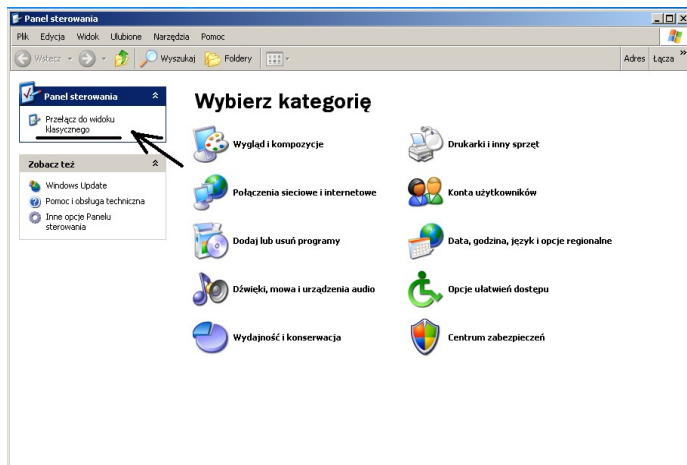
Panel sterowania

Plik Edycja Widok Ulubione Narzędzia Pomoc

Wstecz Wyszukaj Foldery

Adres Łącza

Panel sterowania

Przełącz do widoku klasycznego

Zobacz też

Windows Update

Pomoc i obsługa techniczna

Inne opcje Panelu sterowania

Wybierz kategorię

Wygląd i kompozycje

Drukarki i inny sprzęt

Połączenia sieciowe i internetowe

Konta użytkowników

Dodaj lub usuń programy

Data, godzina, język i opcje regionalne

Dźwięki, mowa i urządzenia audio

Opcje ułatwień dostępu

Wydajność i konserwacja

Centrum zabezpieczeń